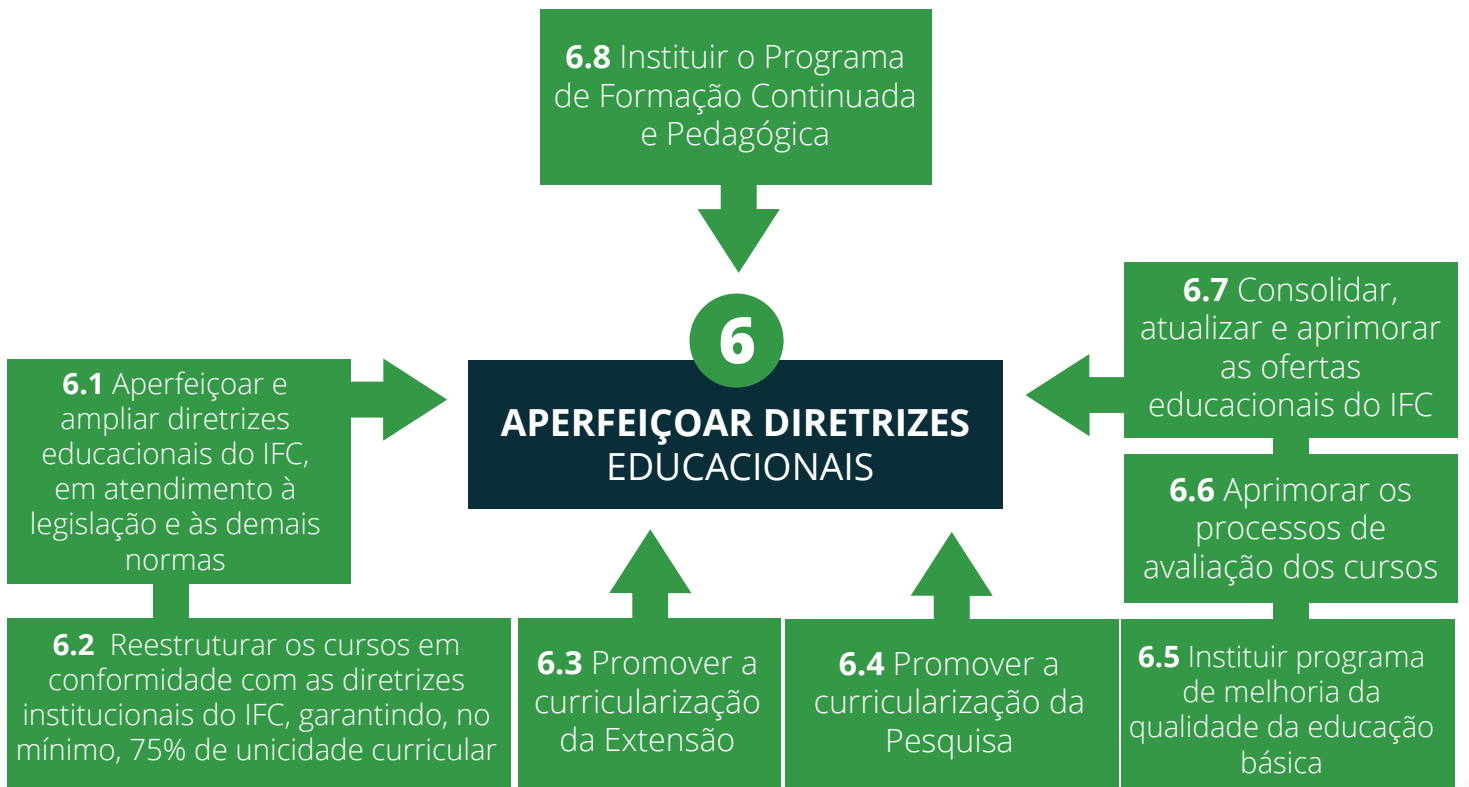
**6.8** Instituir o Programa de Formação Continuada e Pedagógica

6

**APERFEIÇOAR DIRETRIZES** EDUCACIONAIS

**6.1** Aperfeiçoar e ampliar diretrizes educacionais do IFC, em atendimento à legislação e às demais normas

**6.7** Consolidar, atualizar e aprimorar as ofertas educacionais do IFC

**6.6** Aprimorar os processos de avaliação dos cursos

**6.2** Reestruturar os cursos em conformidade com as diretrizes institucionais do IFC, garantindo, no mínimo, 75% de unicidade curricular

**6.3** Promover a curricularização da Extensão

**6.4** Promover a curricularização da Pesquisa

**6.5** Instituir programa de melhoria da qualidade da educação básica